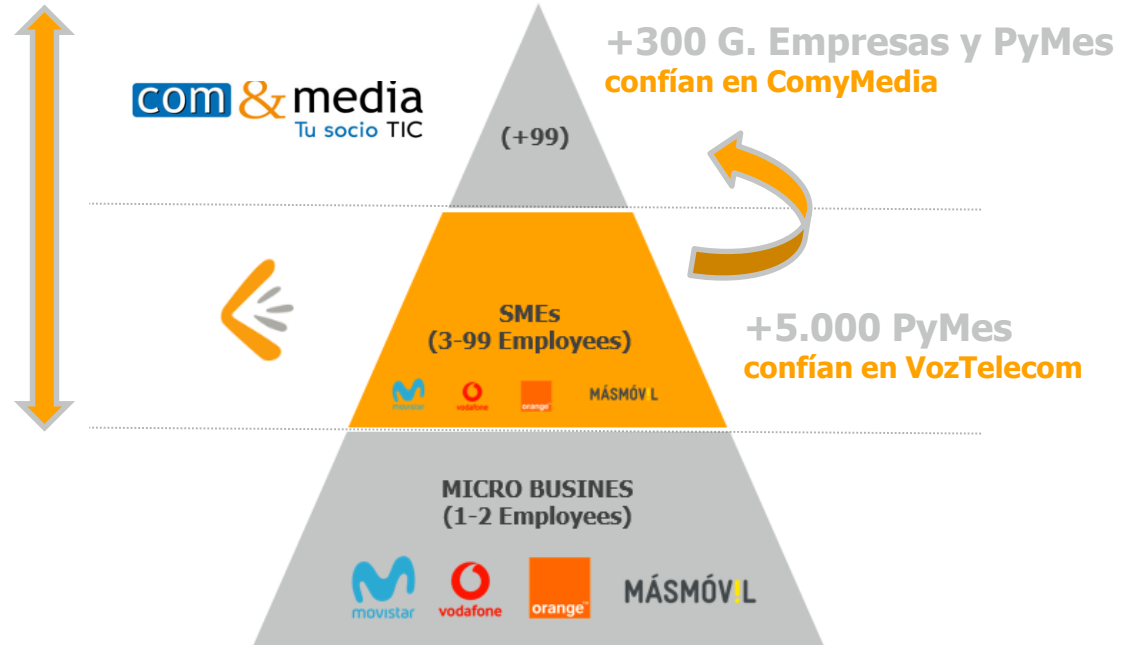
com & media
Tu socio TIC

(+99)

+300 G. Empresas y PyMes
confían en ComyMedia

SMEs
(3-99 Employees)

movistar vodafone orange MÁSMÓV L

+5.000 PyMes
confían en VozTelecom

MICRO BUSINES
(1-2 Employees)

movistar vodafone orange MÁSMÓV!L